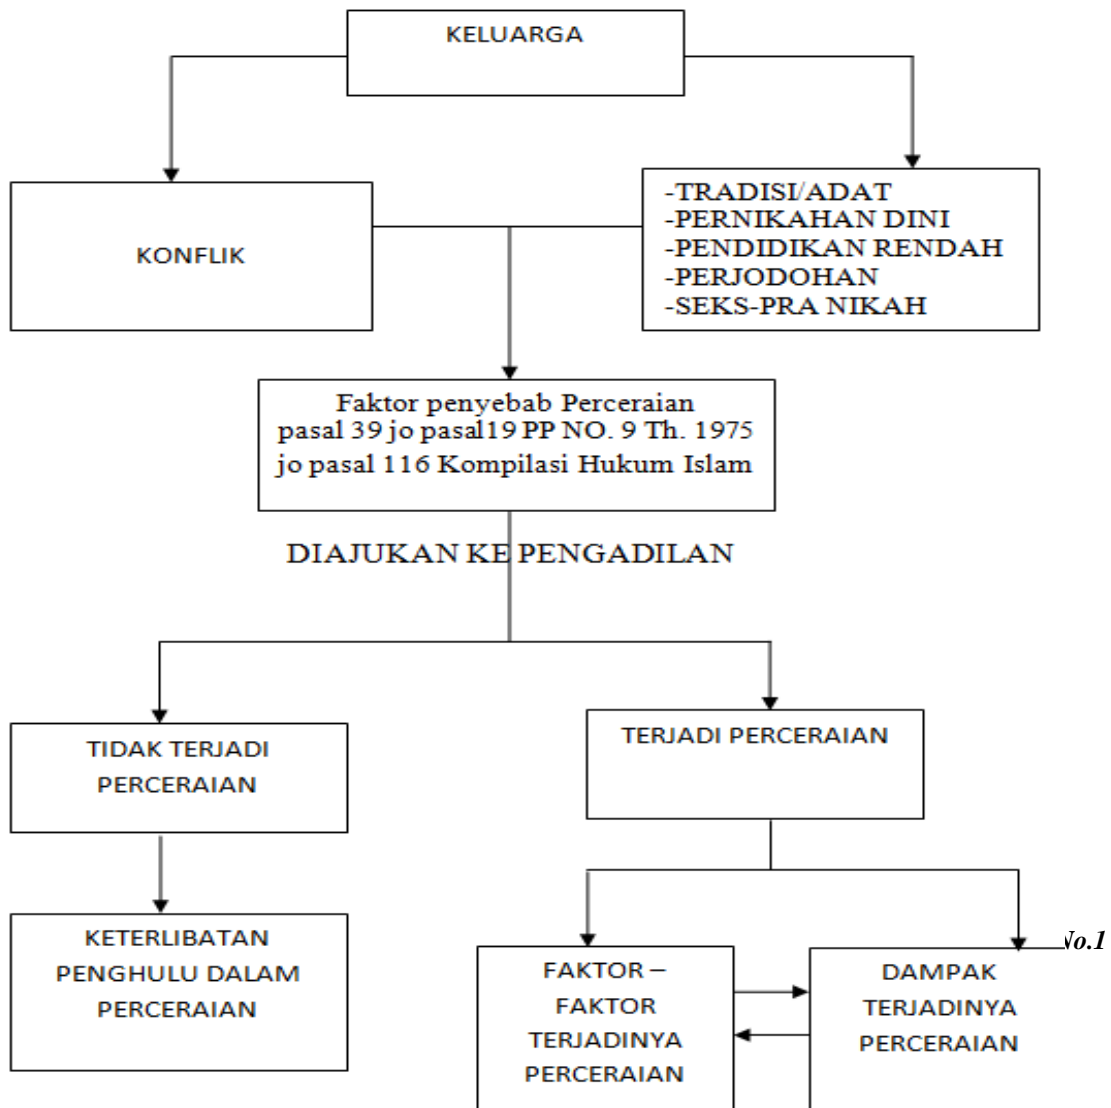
KELUARGA

KONFLIK

-TRADISI/ADAT
-PERNIKAHAN DINI
-PENDIDIKAN RENDAH
-PERJODOHAN
-SEKS-PRA NIKAH

Faktor penyebab Perceraian pasal 39 jo pasal19 PP NO. 9 Th. 1975 jo pasal 116 Kompilasi Hukum Islam

DIAJUKAN KE PENGADILAN

TIDAK TERJADI PERCERAIAN

TERJADI PERCERAIAN

KETERLIBATAN PENGHULU DALAM PERCERAIAN

FAKTOR – FAKTOR TERJADINYA PERCERAIAN

DAMPAK TERJADINYA PERCERAIAN

No.1